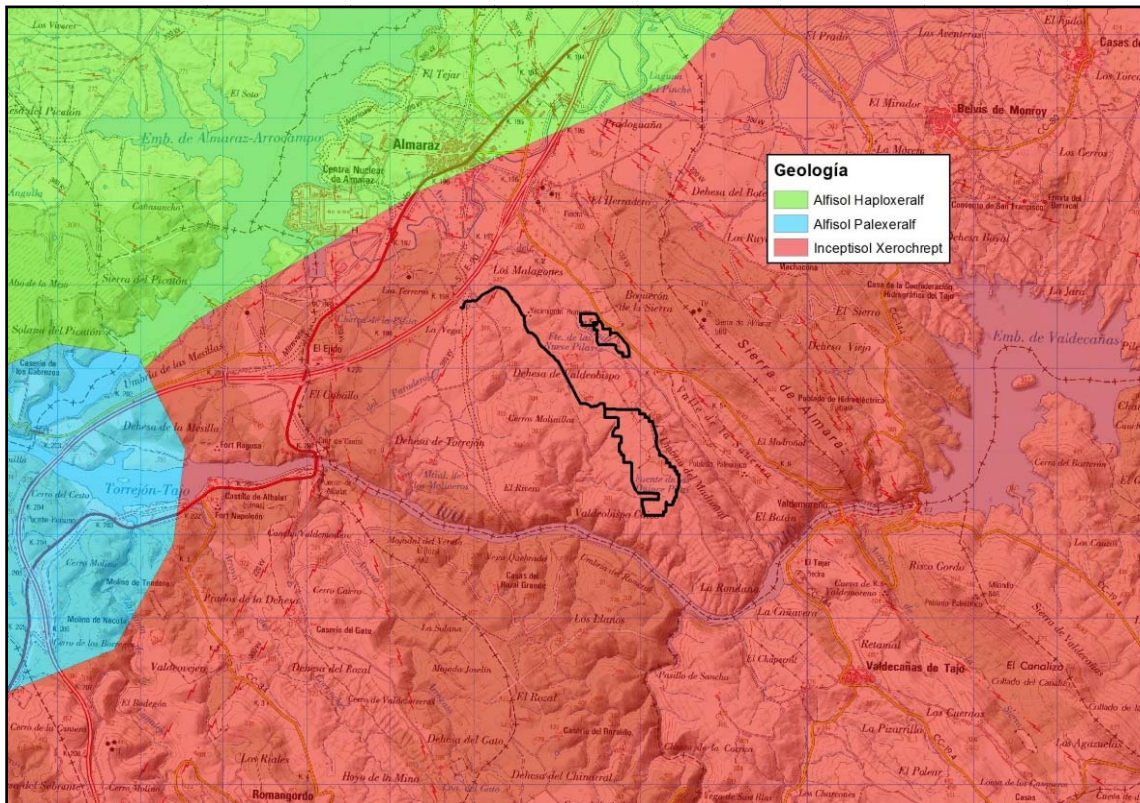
Geología
Alfisol Haploxeralf
Alfisol Palexeralf
Inceptisol Xerochrept

Los Vinares
El Tejar
Emb. de Almaraz-Arrocampo
Almaraz
Central Nuclear de Almaraz
Sierra del Picatón
Solana del Picatón
Prodoguaña
El Prado
Los Aventeros
Belvis de Monroy
Casas de
Los Corde
El Mirador
Los Cerros
El Herradero
Dehesa del Boto
Los Ruy
Dehesa Boyal
Los Malagones
Boquerón de la Sierra
Sierra de Almaraz
El Sierro
Los Terreros
La Vega
El Ejido
Umbría de los Masillas
El Caballo
Dehesa de la Mesilla
Fort Ragusa
Dehesa de Torrejón
Dehesa de Valdeobispo
Cerro Molinillos
Dehesa Viejo
Emb. de Valdecañas
El Madroñal
Valle de la Valcaliente
Torrejón-Tajo
Castillo de Albalat
Fort Napoleón
Cerro del Gato
El Risco
Valdeobispo
Valdemoreno
El Batán
Cerro del Barrero
Molino de Tendera
Molino de Nacula
Cerro Molino
Prados de la Dehesa
Cerro Calero
Casas del Raval Grande
La Rondana
La Cañavera
Risco Gordo
Casería del Gato
La Solana
Los Llanos
Valdecañas de Tajo
El Canalizo
Retamal
El Chaparral
Valdeverde
El Badegón
Dehesa del Rozal
El Rozal
Dehesa del Gato
Los Cuervos
La Pizarrilla
Los Agazuelas
Cerro de la Cansera
Los Riales
Hoya de la Mina
Dehesa del Chinarral
El Poleo
Romangordo
del Sobrante
Cerro Molino
Casas